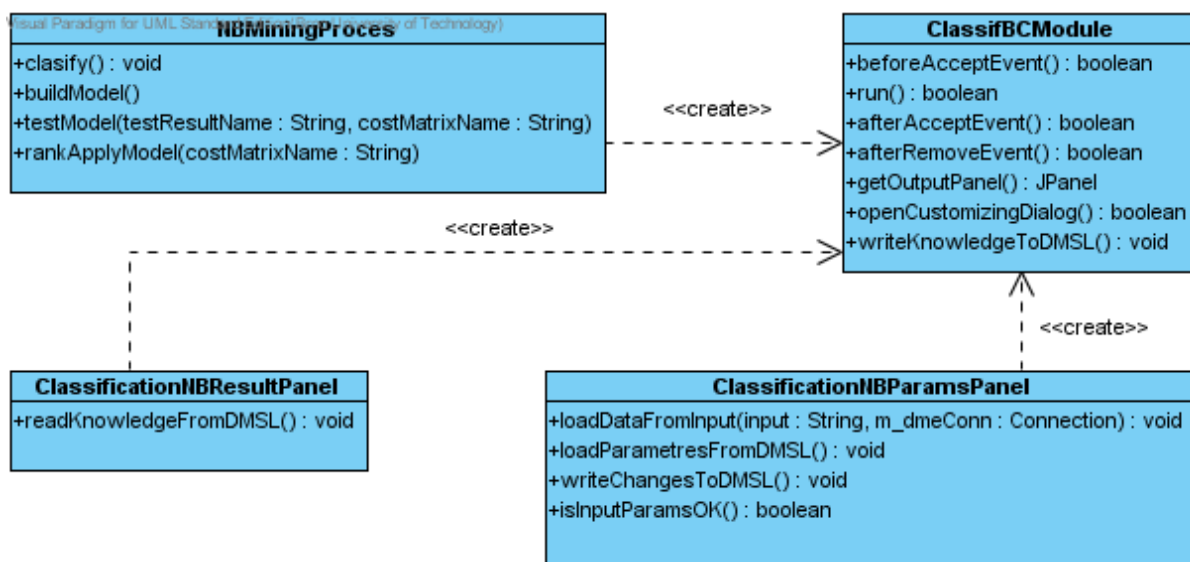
Visual Paradigm for UML Stand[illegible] University of Technology)

NBMiningProces
+clasify() : void
+buildModel()
+testModel(testResultName : String, costMatrixName : String)
+rankApplyModel(costMatrixName : String)

<<create>>

ClassifBCModule
+beforeAcceptEvent() : boolean
+run() : boolean
+afterAcceptEvent() : boolean
+afterRemoveEvent() : boolean
+getOutputPanel() : JPanel
+openCustomizingDialog() : boolean
+writeKnowledgeToDMSL() : void

<<create>>

<<create>>

ClassificationNBResultPanel
+readKnowledgeFromDMSL() : void

ClassificationNBParamsPanel
+loadDataFromInput(input : String, m_dmeConn : Connection) : void
+loadParametresFromDMSL() : void
+writeChangesToDMSL() : void
+isInputParamsOK() : boolean